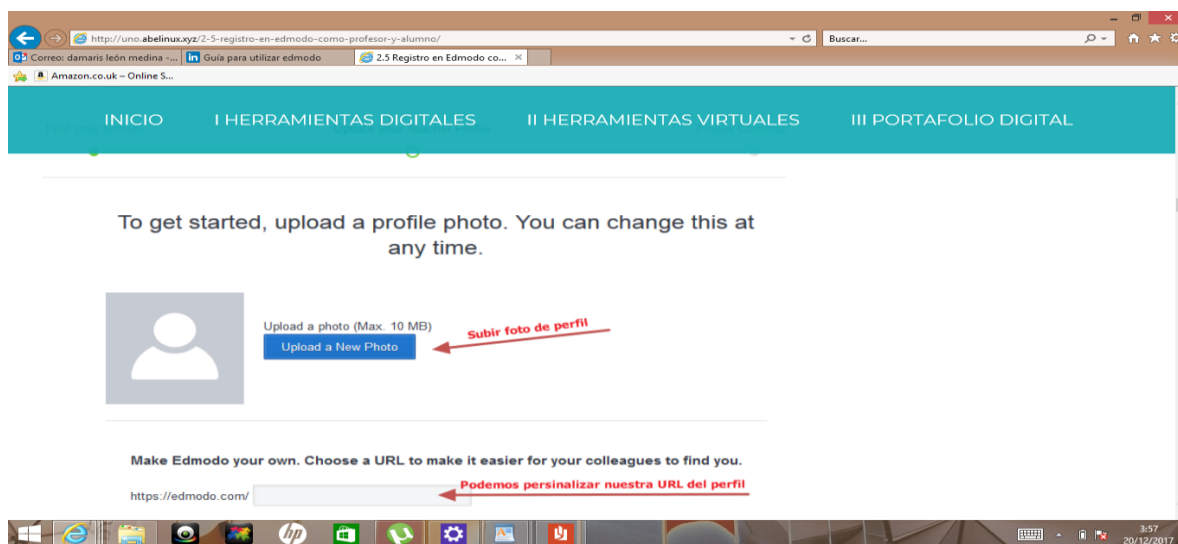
http://uno.abelinux.xyz/2-5-registro-en-edmodo-como-profesor-y-alumno/

Buscar...

Correo: damaris león medina - ...

Guía para utilizar edmodo

2.5 Registro en Edmodo co...

Amazon.co.uk – Online S...

INICIO

I HERRAMIENTAS DIGITALES

II HERRAMIENTAS VIRTUALES

III PORTAFOLIO DIGITAL

To get started, upload a profile photo. You can change this at any time.

Upload a photo (Max. 10 MB)

Upload a New Photo

Subir foto de perfil

Make Edmodo your own. Choose a URL to make it easier for your colleagues to find you.

https://edmodo.com/

Podemos persinalizar nuestra URL del perfil

3:57
20/12/2017